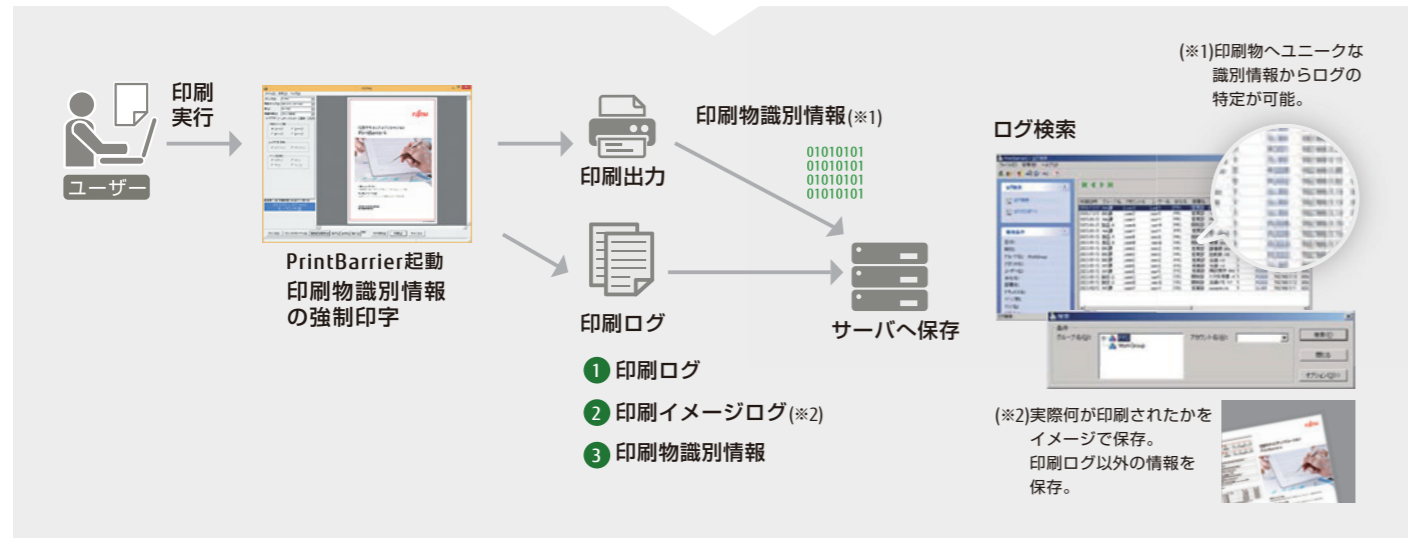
印刷
実行

ユーザー

PrintBarrier起動
印刷物識別情報
の強制印字

印刷出力

印刷物識別情報(※1)

01010101
01010101
01010101
01010101

印刷ログ

サーバへ保存

❶ 印刷ログ
❷ 印刷イメージログ(※2)
❸ 印刷物識別情報

(※1)印刷物へユニークな識別情報からログの特定が可能。

ログ検索

(※2)実際何が印刷されたかをイメージで保存。
印刷ログ以外の情報を保存。